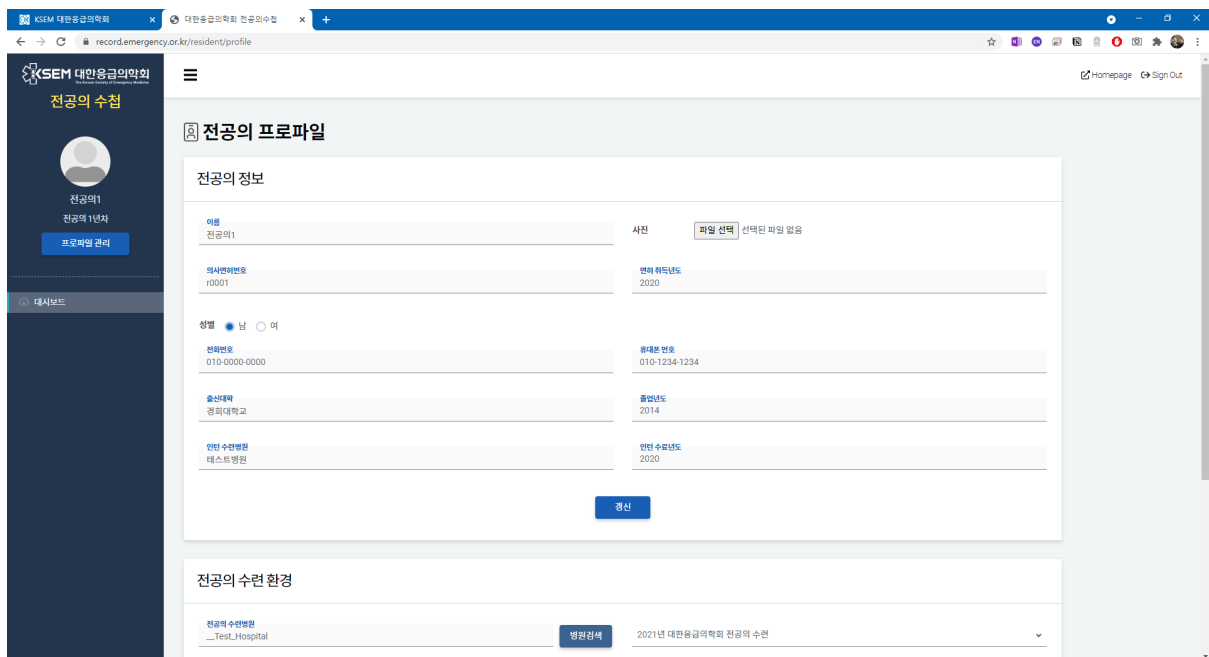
KSEM 대한응급의학회 ×
대한응급의학회 전공의수첩 ×
+
record.emergency.or.kr/resident/profile

KSEM 대한응급의학회
The Korean Society of Emergency Medicine
전공의 수첩

전공의1
전공의 1년차
프로파일 관리

대시보드

Homepage Sign Out

전공의 프로파일

전공의 정보

이름
전공의1

사진 파일 선택 선택된 파일 없음

의사면허번호
r0001

면허 취득년도
2020

성별 남 여

전화번호
010-0000-0000

휴대폰 번호
010-1234-1234

출신대학
경희대학교

졸업년도
2014

인턴 수련병원
테스트병원

인턴 수료년도
2020

갱신

전공의 수련 환경

전공의 수련병원
__Test_Hospital

병원검색

2021년 대한응급의학회 전공의 수련